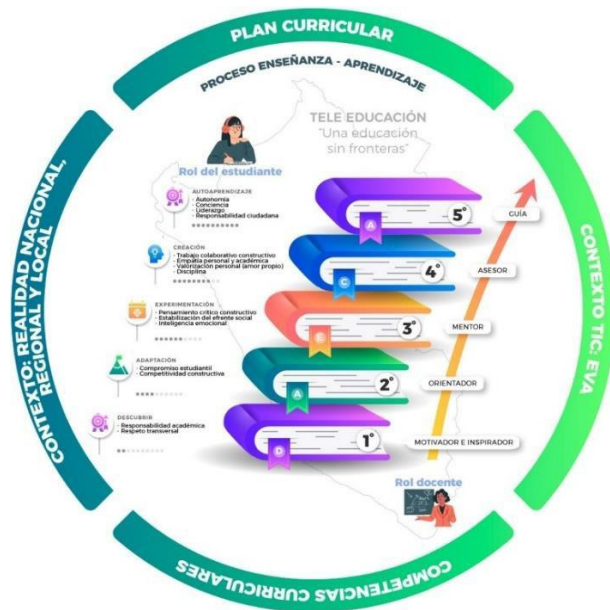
PLAN CURRICULAR

PROCESO ENSEÑANZA - APRENDIZAJE

TELE EDUCACIÓN
"Una educación sin fronteras"

Rol del estudiante

AUTOAPRENDIZAJE
- Autonomía
- Conciencia
- Liderazgo
- Responsabilidad ciudadana

CREACIÓN
- Trabajo colaborativo constructivo
- Empatía personal y académica
- Valorización personal (amor propio)
- Disciplina

EXPERIMENTACIÓN
- Pensamiento crítico constructivo
- Estabilización del efrente social
- Inteligencia emocional

ADAPTACIÓN
- Compromiso estudiantil
- Competitividad constructiva

DESCUBRIR
- Responsabilidad académica
- Respeto transversal

5° A GUÍA
4° C ASESOR
3° E MENTOR
2° A ORIENTADOR
1° D MOTIVADOR E INSPIRADOR

Rol docente

CONTEXTO: REALIDAD NACIONAL, REGIONAL Y LOCAL

CONTEXTO TIC: EVA

COMPETENCIAS CURRICULARES